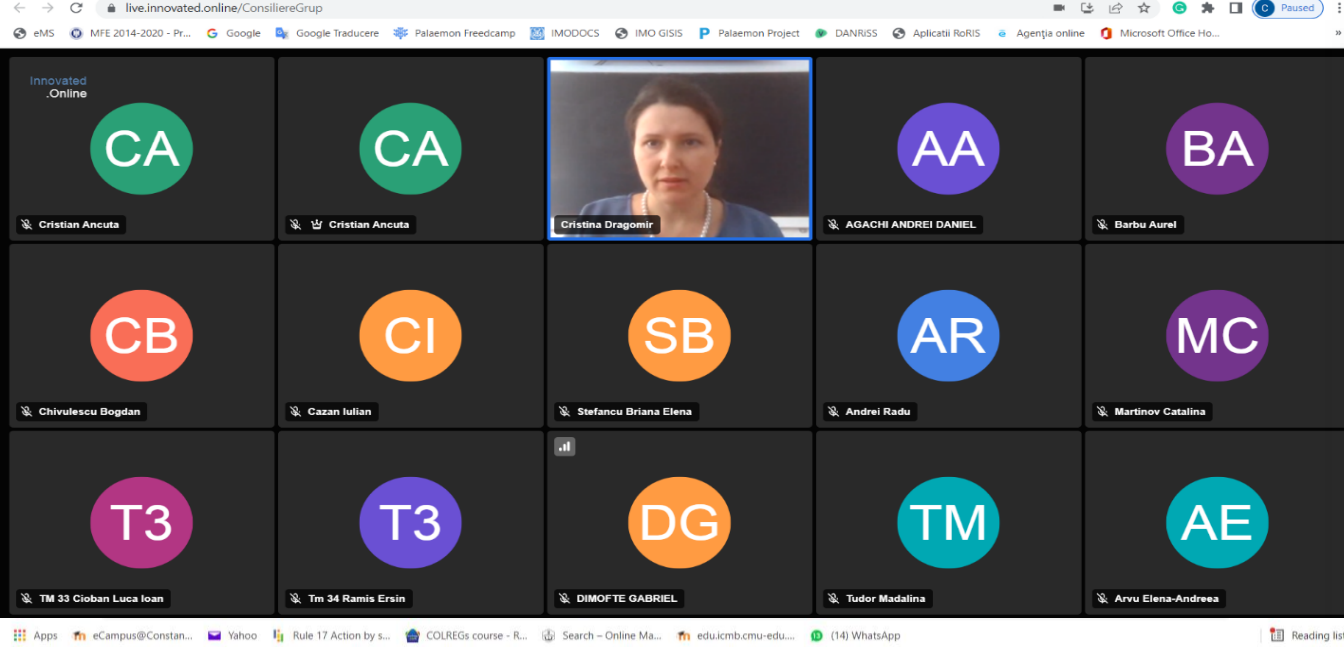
live.innovated.online/ConsiliereGrup

C Paused

eMS MFE 2014-2020 - Pr... Google Google Traducere Palaemon Freedcamp IMODOCS IMO GISIS Palaemon Project DANRiSS Aplicatii RoRIS Agenția online Microsoft Office Ho...

Innovated .Online

CA
Cristian Ancuta

CA
Cristian Ancuta

Cristina Dragomir

AA
AGACHI ANDREI DANIEL

BA
Barbu Aurel

CB
Chivulescu Bogdan

CI
Cazan Iulian

SB
Stefancu Briana Elena

AR
Andrei Radu

MC
Martinov Catalina

T3
TM 33 Cioban Luca Ioan

T3
Tm 34 Ramis Ersin

DG
DIMOFTE GABRIEL

TM
Tudor Madalina

AE
Arvu Elena-Andreea

Apps eCampus@Constan... Yahoo Rule 17 Action by s... COLREGs course - R... Search – Online Ma... edu.icmb.cmu-edu.... (14) WhatsApp Reading list